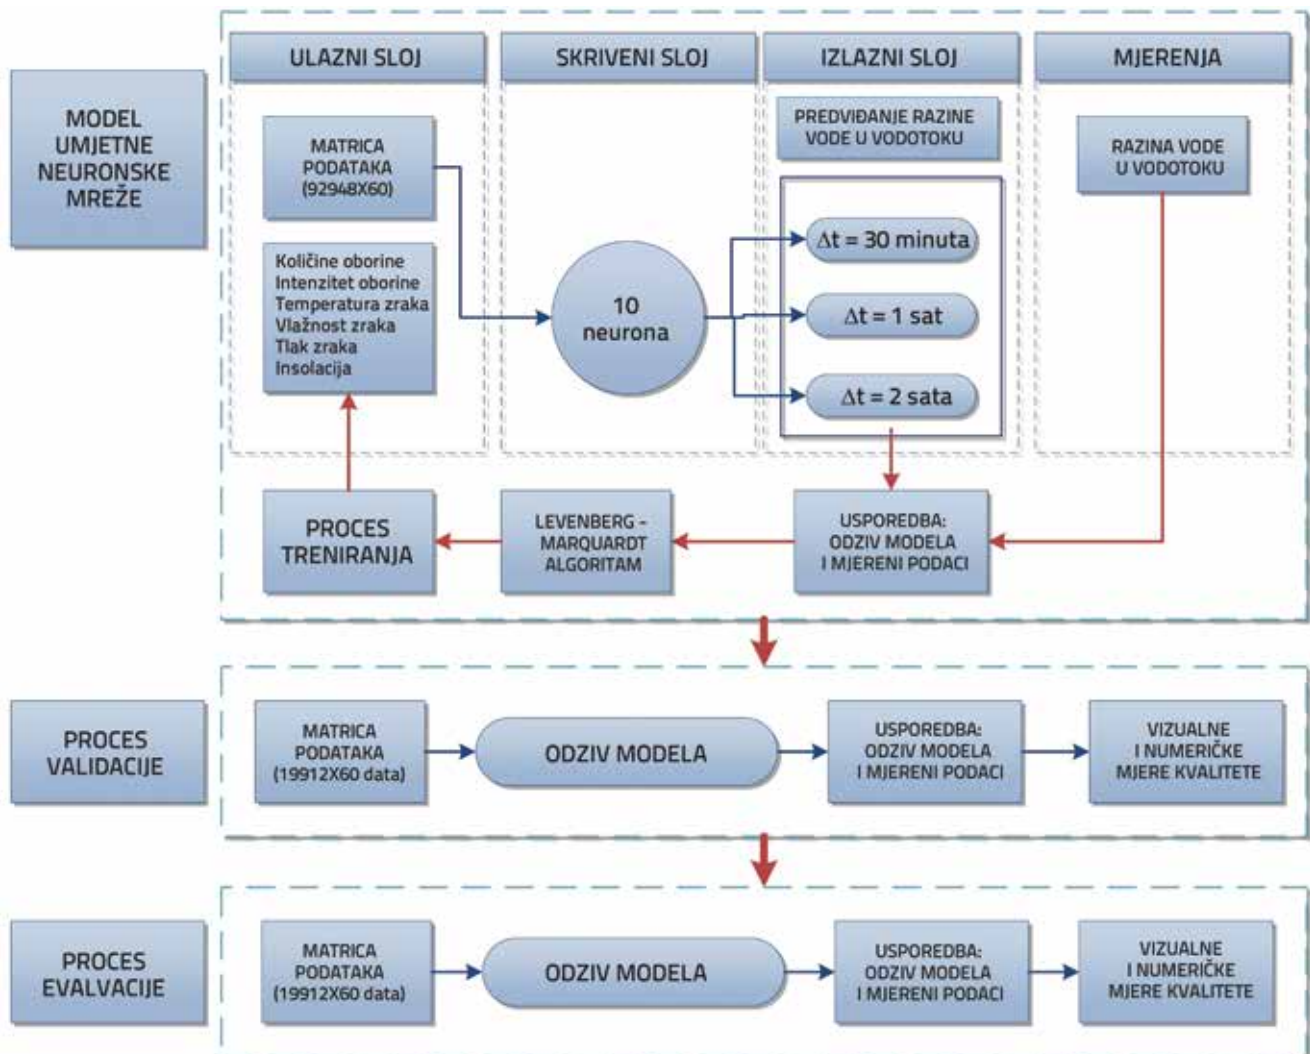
MODEL UMJETNE NEURONSKE MREŽE

ULAZNI SLOJ

SKRIVENI SLOJ

IZLAZNI SLOJ

MJERENJA

MATRICA PODATAKA (92948X60)

Količine oborine
Intenzitet oborine
Temperatura zraka
Vlažnost zraka
Tlak zraka
Insolacija

10 neurona

PREDVIĐANJE RAZINE VODE U VODOTOKU

$\Delta t$ = 30 minuta

$\Delta t$ = 1 sat

$\Delta t$ = 2 sata

RAZINA VODE U VODOTOKU

PROCES TRENIRANJA

LEVENBERG - MARQUARDT ALGORITAM

USPOREDBA: ODZIV MODELA I MJERENI PODACI

PROCES VALIDACIJE

MATRICA PODATAKA (19912X60 data)

ODZIV MODELA

USPOREDBA: ODZIV MODELA I MJERENI PODACI

VIZUALNE I NUMERIČKE MJERE KVALITETE

PROCES EVALVACIJE

MATRICA PODATAKA (19912X60 data)

ODZIV MODELA

USPOREDBA: ODZIV MODELA I MJERENI PODACI

VIZUALNE I NUMERIČKE MJERE KVALITETE